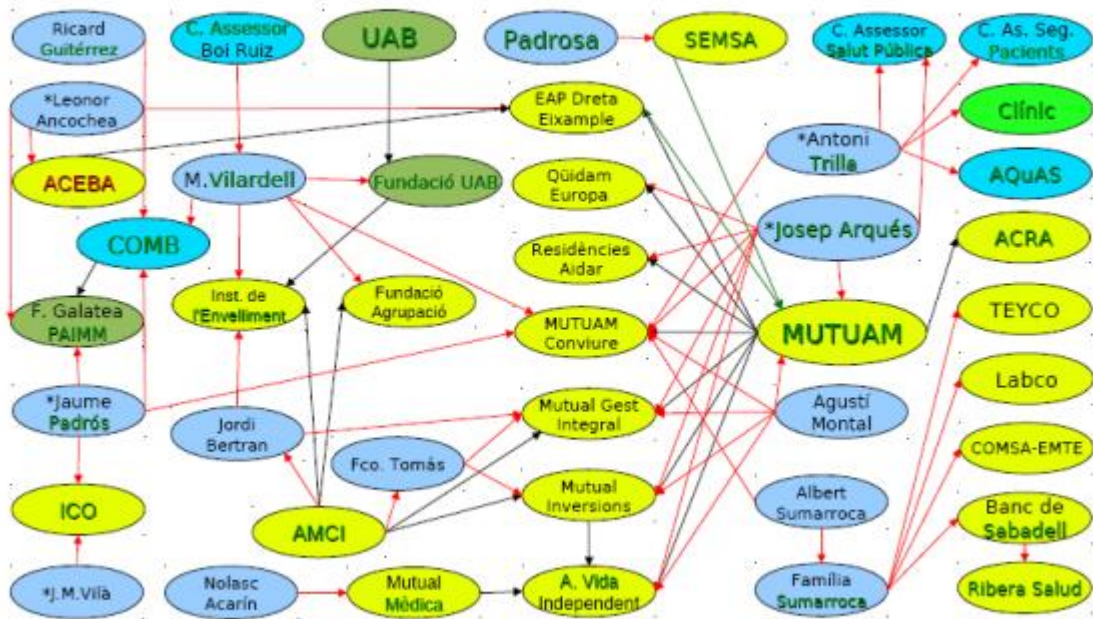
Ricard Guitérrez

C. Assessor Boi Ruiz

UAB

Padrosa

SEMSA

C. Assessor Salut Pública

C. As. Seg. Pacients

*Leonor Ancochea

EAP Dreta Eixample

Clínic

*Antoni Trilla

ACEBA

M.Vilardell

Fundació UAB

Qüidam Europa

AQuAS

COMB

*Josep Arqués

ACRA

Residències Aidar

F. Galatea PAIMM

Inst. de l'Envelliment

Fundació Agrupació

MUTUAM Conviure

MUTUAM

TEYCO

*Jaume Padrós

Labco

Mutual Gest Integral

Agustí Montal

Jordi Bertran

Fco. Tomás

COMSA-EMTE

Mutual Inversions

Albert Sumarroca

ICO

AMCI

Banc de Sabadell

*J.M.Vilà

Nolasc Acarín

Mutual Mèdica

A. Vida Independent

Família Sumarroca

Ribera Salud